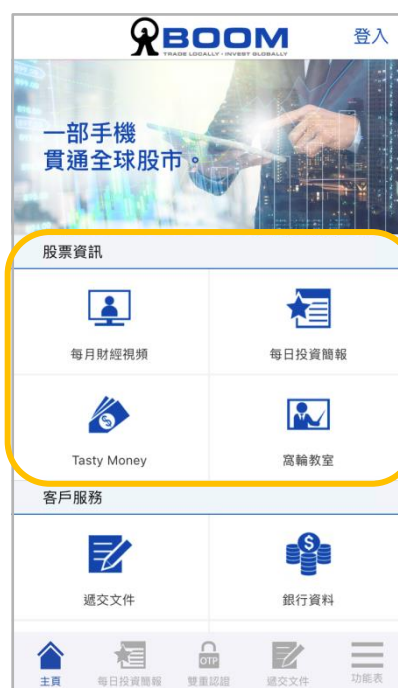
BOOM
TRADE LOCALLY · INVEST GLOBALLY
登入

一部手機
貫通全球股市。

股票資訊

每月財經視頻

每日投資簡報

Tasty Money

窩輪教室

客戶服務

遞交文件

銀行資料

OTP

主頁
每日投資簡報
雙重認證
遞交文件
功能表